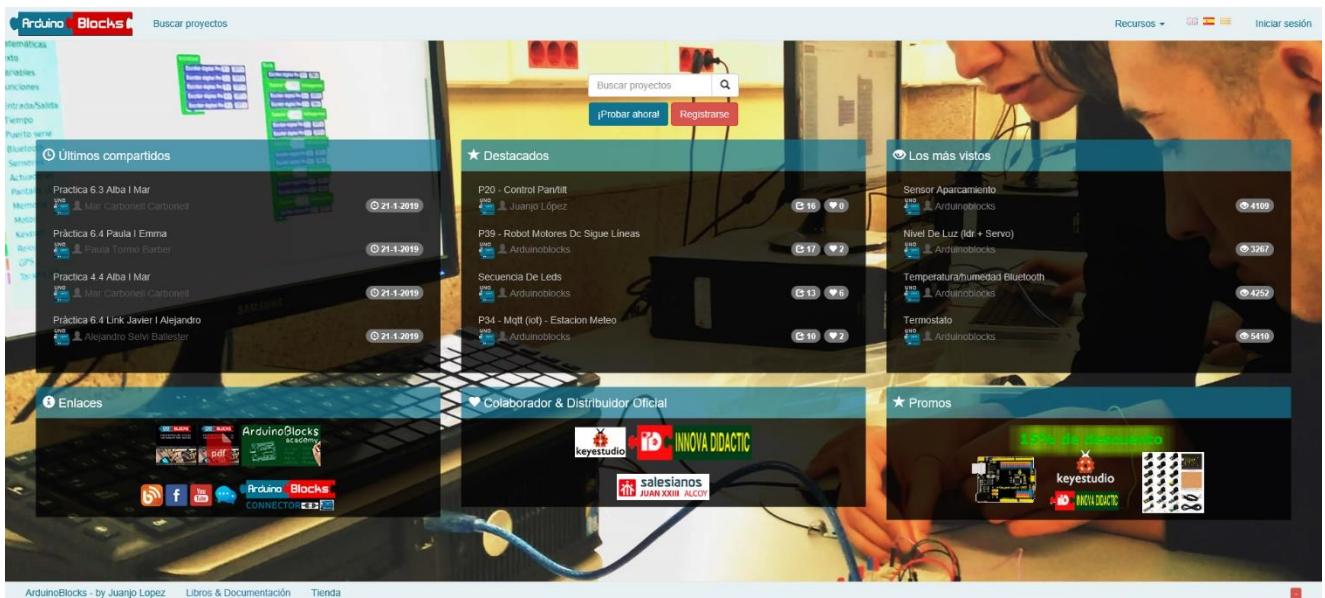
Arduino Blocks Buscar proyectos

Recursos ▾ Iniciar sesión

Buscar proyectos

¡Probar ahora! Registrarse

Últimos compartidos

Practica 6.3 Alba I Mar
Mar Carbonell Carbonell 21-1-2019

Practica 6.4 Paula I Emma
Paula Tormo Barber 21-1-2019

Practica 4.4 Alba I Mar
Mar Carbonell Carbonell 21-1-2019

Pràctica 6.4 Link Javier I Alejandro
Alejandro Selvi Ballester 21-1-2019

Destacados

P20 - Control Pan/tilt
Juanjo López 16 0

P39 - Robot Motores Dc Sigue Líneas
Arduinoblocks 17 2

Secuencia De Leds
Arduinoblocks 13 6

P34 - Mqtt (iot) - Estacion Meteo
Arduinoblocks 10 2

Los más vistos

Sensor Aparcamiento
Arduinoblocks 4109

Nivel De Luz (ldr + Servo)
Arduinoblocks 3267

Temperatura/humedad Bluetooth
Arduinoblocks 4252

Termostato
Arduinoblocks 5410

Enlaces

ArduinoBlocks academy

pdf

Arduino Blocks CONNECTOR

Colaborador & Distribuidor Oficial

keyestudio INNOVA DIDACTIC

salesianos JUAN XXIII ALCOY

Promos

15% de Descuento

keyestudio INNOVA DIDACTIC

ArduinoBlocks - by Juanjo Lopez Libros & Documentación Tienda